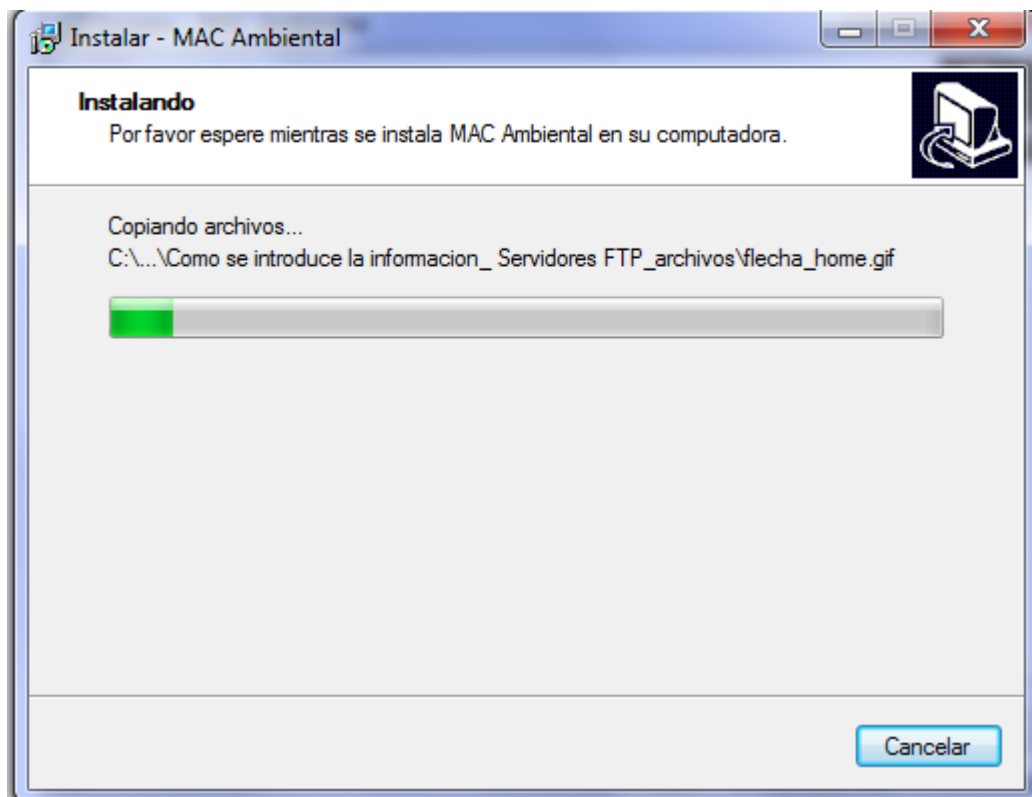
Instalar - MAC Ambiental

Instalando
Por favor espere mientras se instala MAC Ambiental en su computadora.

Copiando archivos...
C:\...\Como se introduce la informacion_ Servidores FTP_archivos\flecha_home.gif

Cancelar